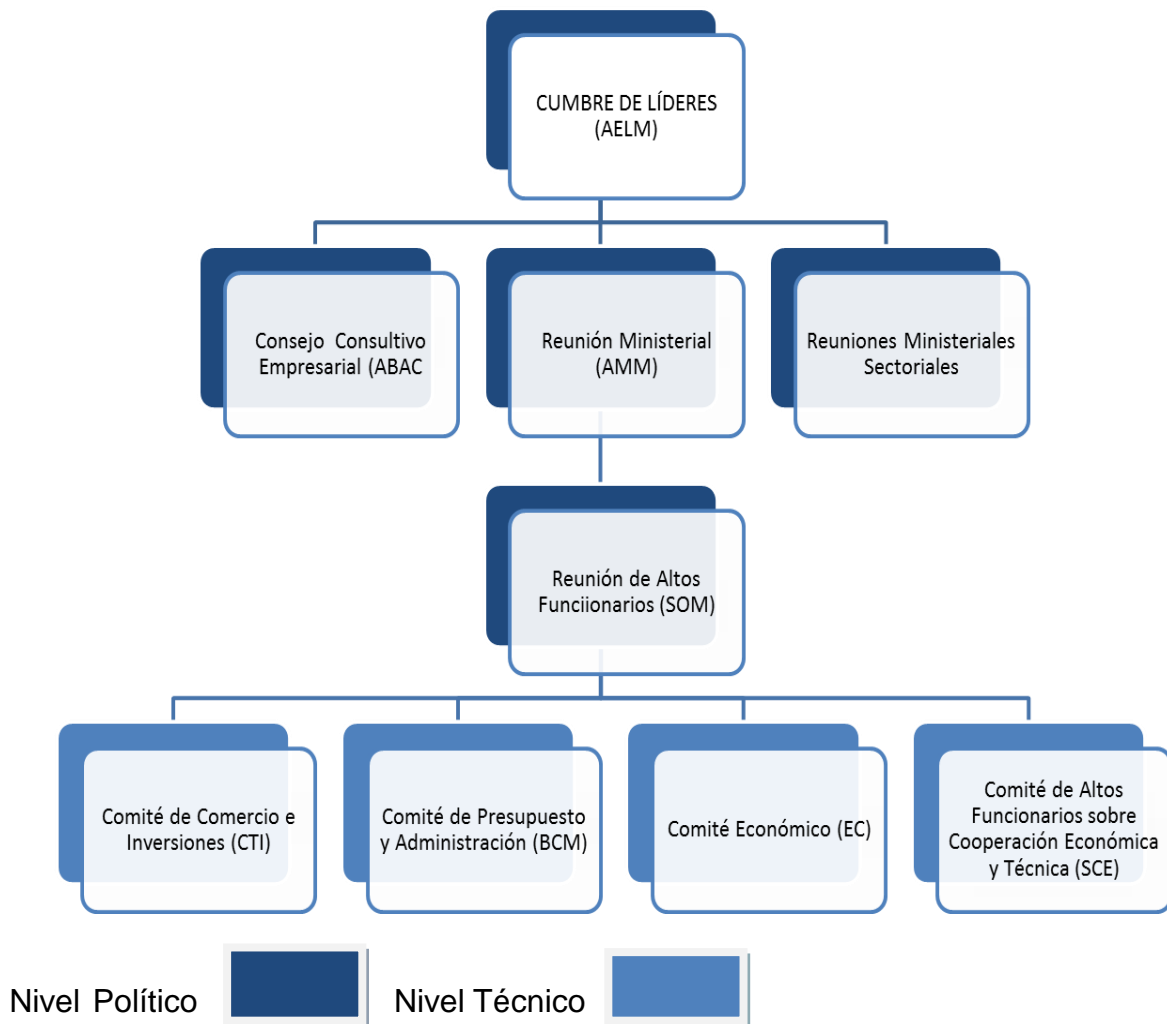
CUMBRE DE LÍDERES (AELM)

Consejo Consultivo Empresarial (ABAC

Reunión Ministerial (AMM)

Reuniones Ministeriales Sectoriales

Reunión de Altos Funciionarios (SOM)

Comité de Comercio e Inversiones (CTI)

Comité de Presupuesto y Administración (BCM)

Comité Económico (EC)

Comité de Altos Funcionarios sobre Cooperación Económica y Técnica (SCE)

Nivel Político

Nivel Técnico